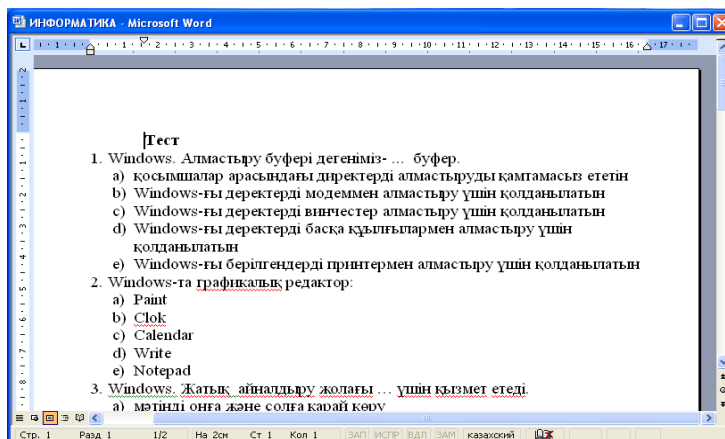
ИНФОРМАТИКА - Microsoft Word

Тест

1. Windows. Алмастыру буфері дегеніміз- ... буфер.
a) қосымшалар арасындағы директерді алмастыруды қамтамасыз ететін
b) Windows-ғы деректерді модеммен алмастыру үшін қолданылатын
c) Windows-ғы деректерді винчестер алмастыру үшін қолданылатын
d) Windows-ғы деректерді басқа құылғылармен алмастыру үшін қолданылатын
e) Windows-ғы берілгендерді принтермен алмастыру үшін қолданылатын

2. Windows-та графикалық редактор:
a) Paint
b) Clok
c) Calendar
d) Write
e) Notepad

3. Windows. Жатық айналдыру жолағы ... үшін қызмет етеді.
a) мәтінді оңға және солға қарай көру

Стр. 1 Разд 1 1/2 На 2см Ст 1 Кол 1 ЗАП ИСПР ВДЛ ЗАМ казахский